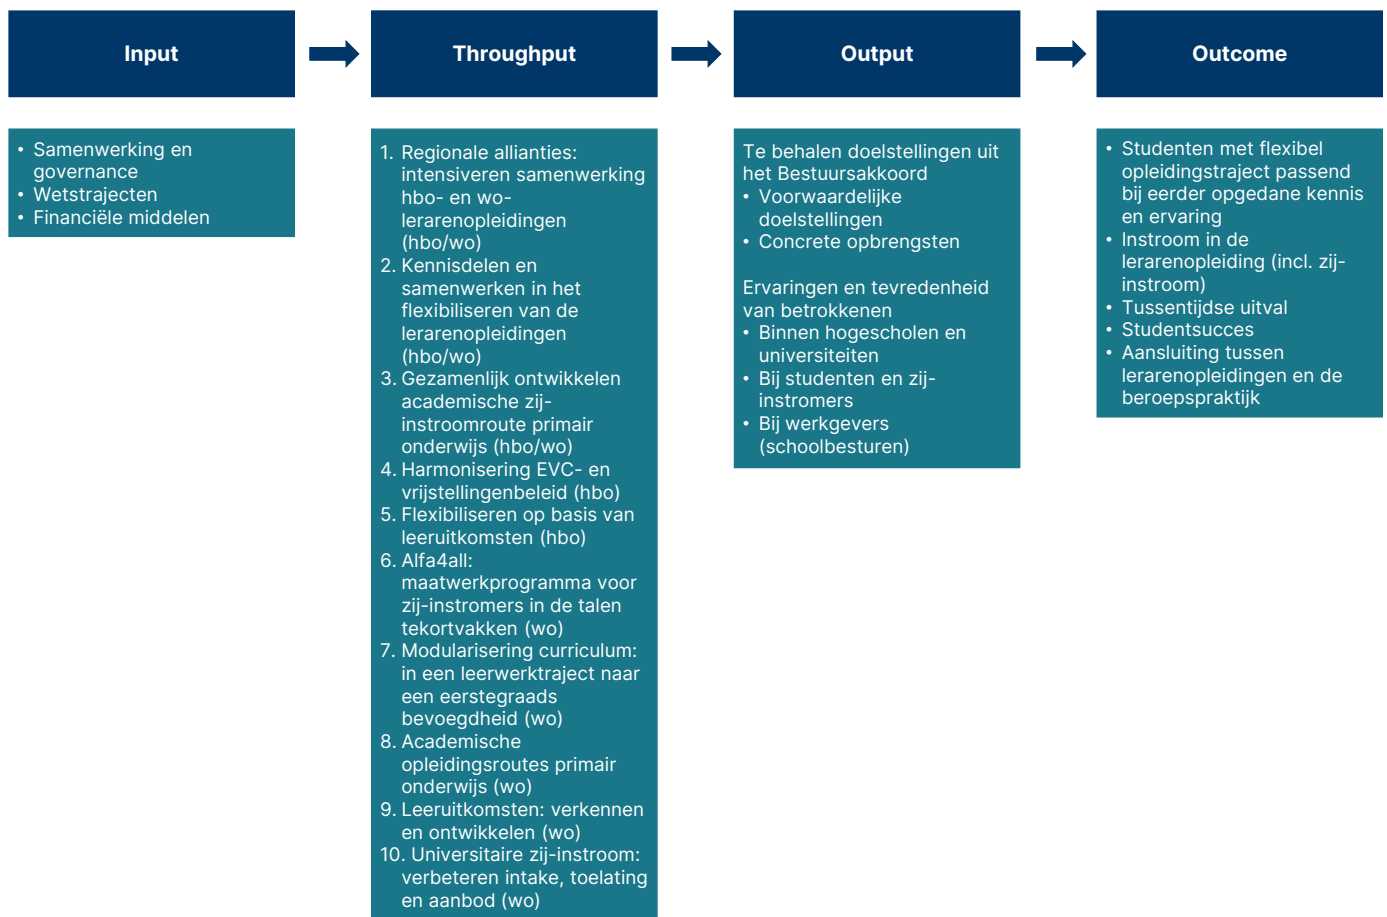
Input

Throughput

Output

Outcome

• Samenwerking en governance
• Wetstrajecten
• Financiële middelen

1. Regionale allianties: intensiveren samenwerking hbo- en wo-lerarenopleidingen (hbo/wo)
2. Kennisdelen en samenwerken in het flexibiliseren van de lerarenopleidingen (hbo/wo)
3. Gezamenlijk ontwikkelen academische zij-instroomroute primair onderwijs (hbo/wo)
4. Harmonisering EVC- en vrijstellingenbeleid (hbo)
5. Flexibiliseren op basis van leeruitkomsten (hbo)
6. Alfa4all: maatwerkprogramma voor zij-instromers in de talen tekortvakken (wo)
7. Modularisering curriculum: in een leerwerktraject naar een eerstegraads bevoegdheid (wo)
8. Academische opleidingsroutes primair onderwijs (wo)
9. Leeruitkomsten: verkennen en ontwikkelen (wo)
10. Universitaire zij-instroom: verbeteren intake, toelating en aanbod (wo)

Te behalen doelstellingen uit het Bestuursakkoord
• Voorwaardelijke doelstellingen
• Concrete opbrengsten

Ervaringen en tevredenheid van betrokkenen
• Binnen hogescholen en universiteiten
• Bij studenten en zij-instromers
• Bij werkgevers (schoolbesturen)

• Studenten met flexibel opleidingstraject passend bij eerder opgedane kennis en ervaring
• Instroom in de lerarenopleiding (incl. zij-instroom)
• Tussentijdse uitval
• Studentsucces
• Aansluiting tussen lerarenopleidingen en de beroepspraktijk